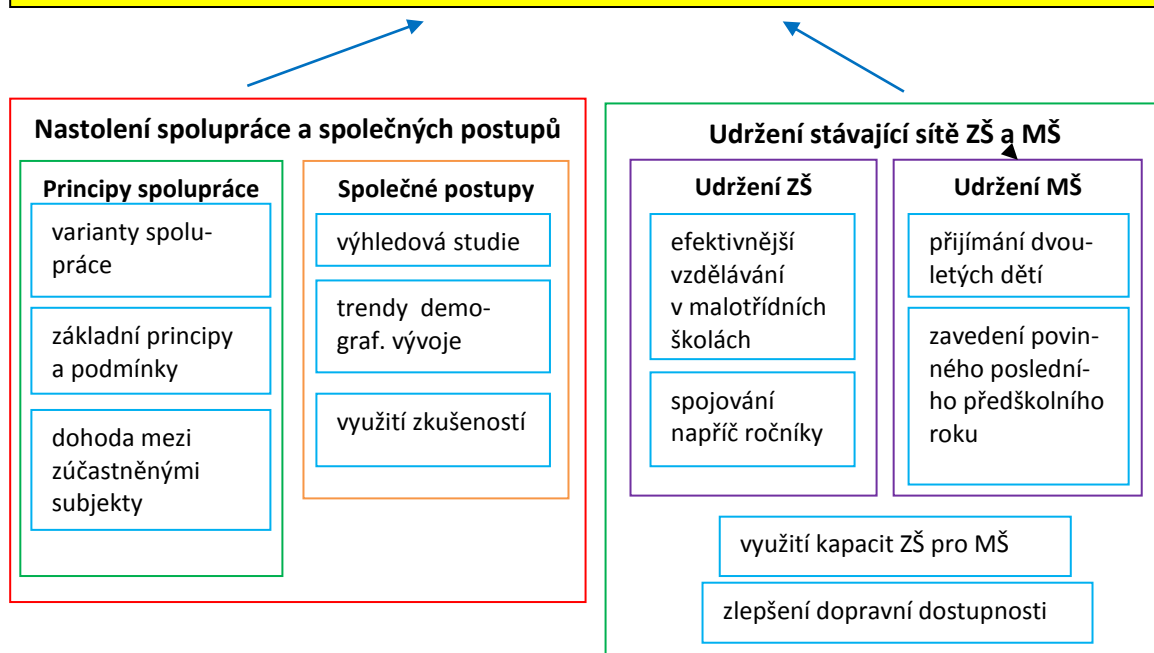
Nastolení spolupráce a společných postupů

Principy spolupráce

varianty spolupráce

základní principy a podmínky

dohoda mezi zúčastněnými subjekty

Společné postupy

výhledová studie

trendy demograf. vývoje

využití zkušeností

Udržení stávající sítě ZŠ a MŠ

Udržení ZŠ

efektivnější vzdělávání v malotřídních školách

spojování napříč ročníky

Udržení MŠ

přijímání dvouletých dětí

zavedení povinného posledního předškolního roku

využití kapacit ZŠ pro MŠ

zlepšení dopravní dostupnosti